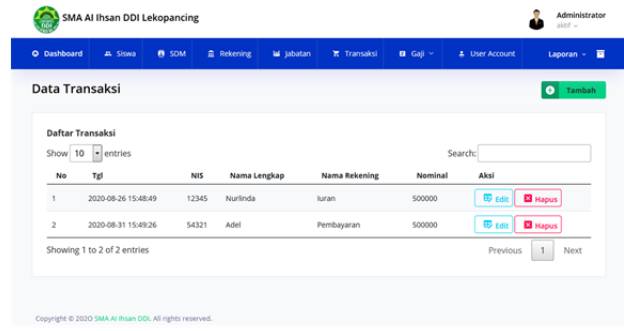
SMA Al Ihsan DDI Lekopancing

Administrator
aktif

Dashboard Siswa SDM Rekening Jabatan Transaksi Gaji User Account Laporan

Data Transaksi

Tambah

Daftar Transaksi

Show 10 entries

Search:

| No | Tgl | NIS | Nama Lengkap | Nama Rekening | Nominal | Aksi |
|---|---|---|---|---|---|---|
| 1 | 2020-08-26 15:48:49 | 12345 | Nurlinda | Iuran | 500000 | Edit Hapus |
| 2 | 2020-08-31 15:49:26 | 54321 | Adel | Pembayaran | 500000 | Edit Hapus |

Showing 1 to 2 of 2 entries

Previous 1 Next

Copyright © 2020 SMA Al Ihsan DDI. All rights reserved.